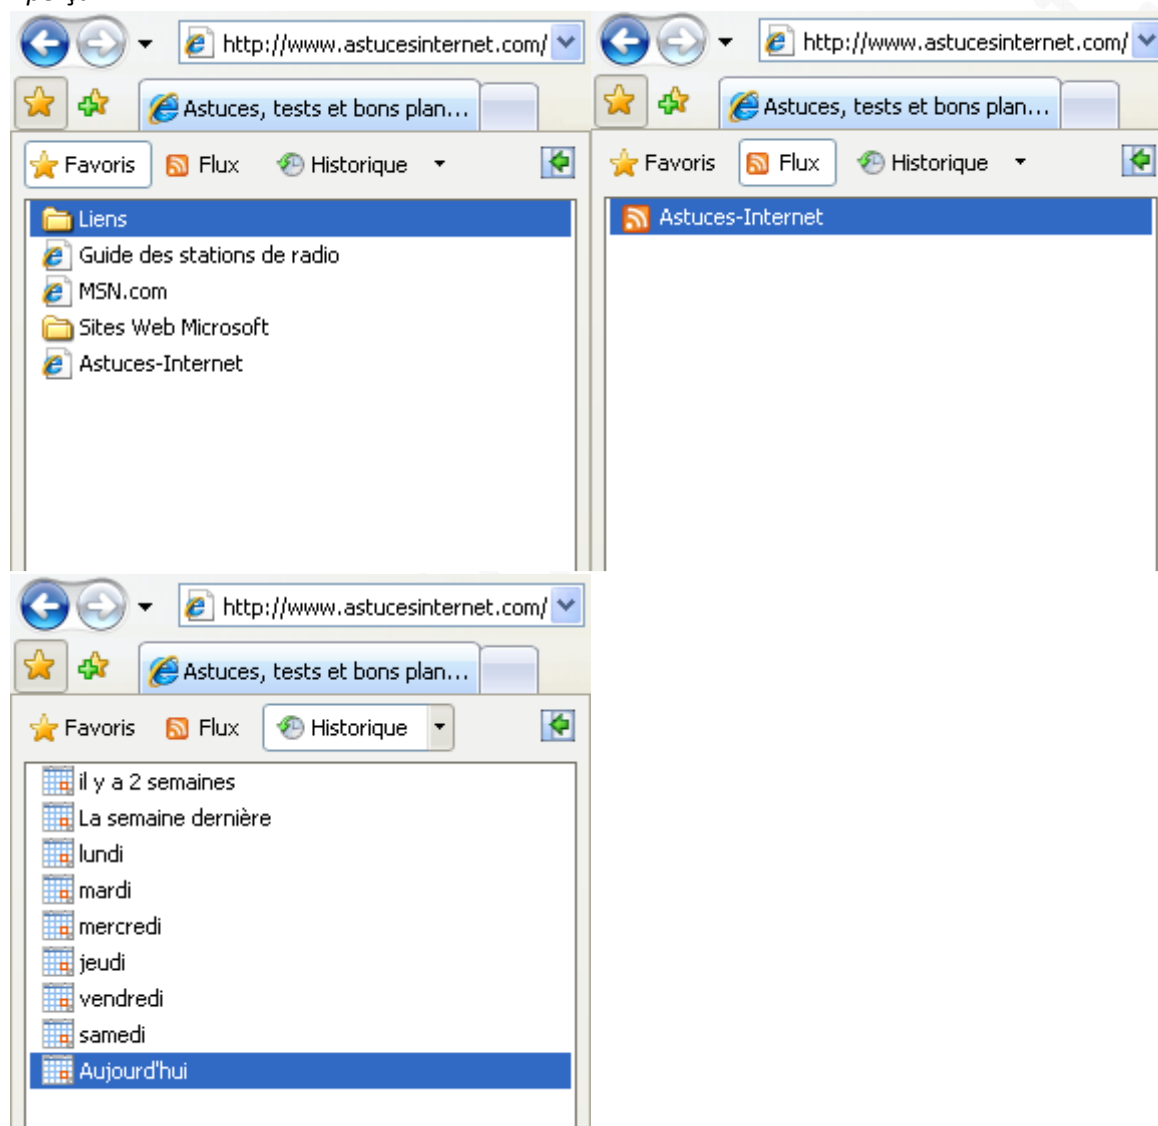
http://www.astucesinternet.com/

Astuces, tests et bons plan...

Favoris Flux Historique

Liens
Guide des stations de radio
MSN.com
Sites Web Microsoft
Astuces-Internet

http://www.astucesinternet.com/

Astuces, tests et bons plan...

Favoris Flux Historique

Astuces-Internet

http://www.astucesinternet.com/

Astuces, tests et bons plan...

Favoris Flux Historique

il y a 2 semaines
La semaine dernière
lundi
mardi
mercredi
jeudi
vendredi
samedi
Aujourd'hui